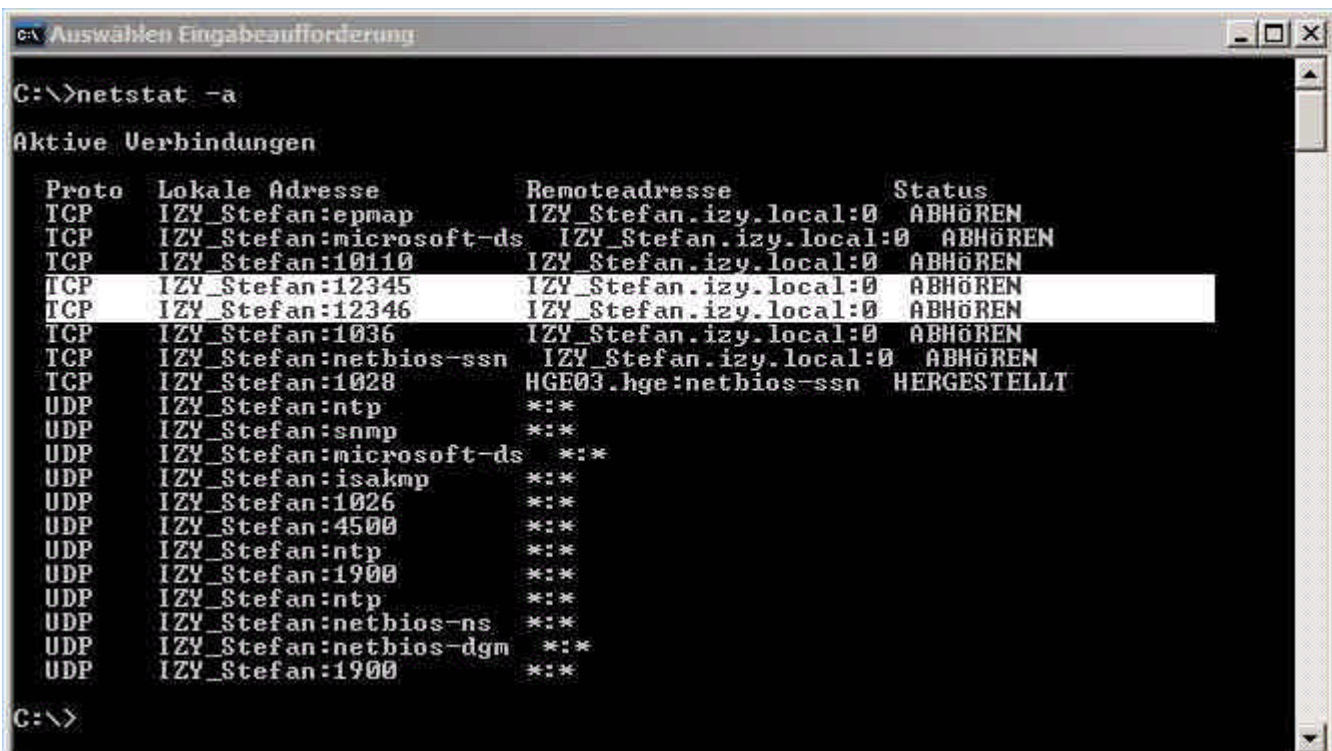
C:\ Auswählen Eingabeaufforderung

C:\>netstat -a

Aktive Verbindungen

| Proto | Lokale Adresse | Remoteadresse | Status |
|---|---|---|---|
| TCP | IZY_Stefan:epmap | IZY_Stefan.izy.local:0 | ABHÖREN |
| TCP | IZY_Stefan:microsoft-ds | IZY_Stefan.izy.local:0 | ABHÖREN |
| TCP | IZY_Stefan:10110 | IZY_Stefan.izy.local:0 | ABHÖREN |
| TCP | IZY_Stefan:12345 | IZY_Stefan.izy.local:0 | ABHÖREN |
| TCP | IZY_Stefan:12346 | IZY_Stefan.izy.local:0 | ABHÖREN |
| TCP | IZY_Stefan:1036 | IZY_Stefan.izy.local:0 | ABHÖREN |
| TCP | IZY_Stefan:netbios-ssn | IZY_Stefan.izy.local:0 | ABHÖREN |
| TCP | IZY_Stefan:1028 | HGE03.hge:netbios-ssn | HERGESTELLT |
| UDP | IZY_Stefan:ntp | *:* | |
| UDP | IZY_Stefan:snmp | *:* | |
| UDP | IZY_Stefan:microsoft-ds | *:* | |
| UDP | IZY_Stefan:isakmp | *:* | |
| UDP | IZY_Stefan:1026 | *:* | |
| UDP | IZY_Stefan:4500 | *:* | |
| UDP | IZY_Stefan:ntp | *:* | |
| UDP | IZY_Stefan:1900 | *:* | |
| UDP | IZY_Stefan:ntp | *:* | |
| UDP | IZY_Stefan:netbios-ns | *:* | |
| UDP | IZY_Stefan:netbios-dgm | *:* | |
| UDP | IZY_Stefan:1900 | *:* | |

C:\>